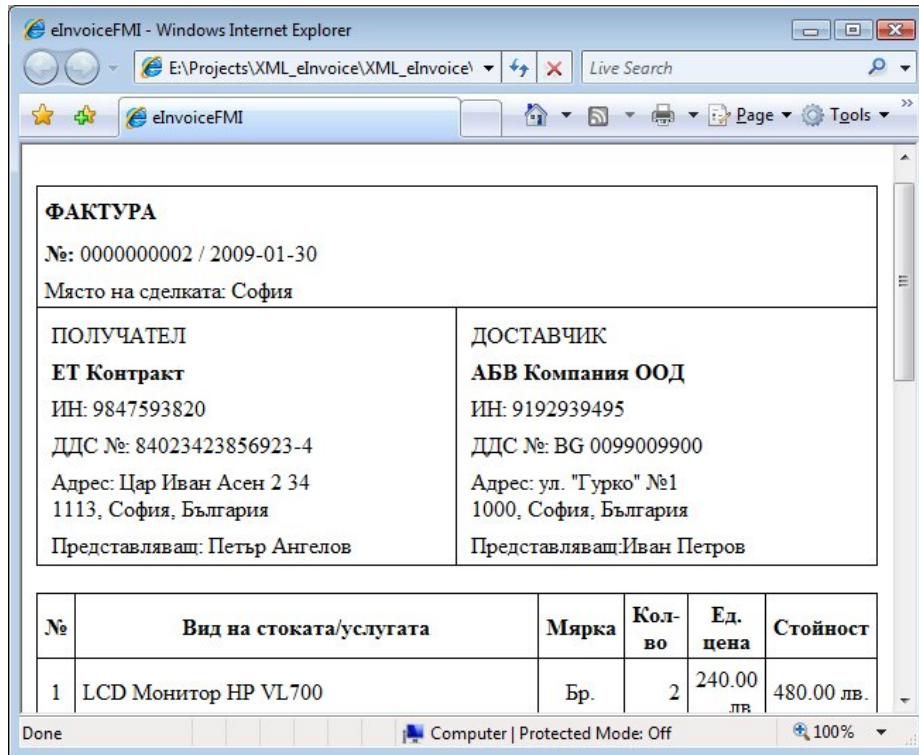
eInvoiceFMI - Windows Internet Explorer

E:\Projects\XML_eInvoice\XML_eInvoice\

Live Search

eInvoiceFMI

Page ▾ Tools ▾

**ФАКТУРА**

**№:** 0000000002 / 2009-01-30

Място на сделката: София

| ПОЛУЧАТЕЛ | ДОСТАВЧИК |
|---|---|
| **ЕТ Контракт** | **АБВ Компания ООД** |
| ИН: 9847593820 | ИН: 9192939495 |
| ДДС №: 84023423856923-4 | ДДС №: BG 0099009900 |
| Адрес: Цар Иван Асен 2 34 1113, София, България | Адрес: ул. "Гурко" №1 1000, София, България |
| Представляващ: Петър Ангелов | Представляващ:Иван Петров |

| № | Вид на стоката/услугата | Мярка | Кол-во | Ед. цена | Стойност |
|---|---|---|---|---|---|
| 1 | LCD Монитор HP VL700 | Бр. | 2 | 240.00 лв | 480.00 лв. |

Done | Computer | Protected Mode: Off | 100%